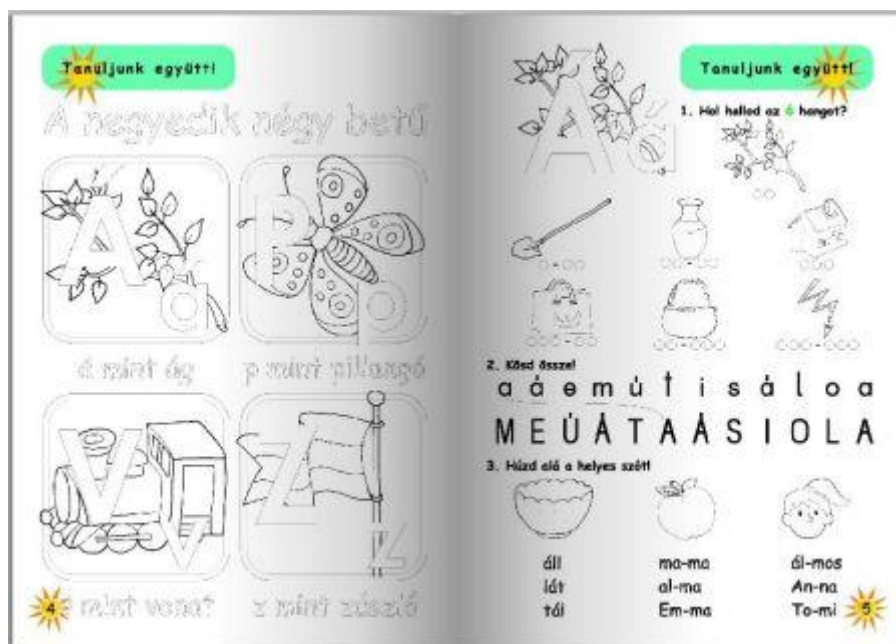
Tanuljunk együtt!

A negyedik négy betű

á mint ág

p mint pillangó

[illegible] mint vonat

z mint zászló

4

Tanuljunk együtt!

1. Hol hallod az á hangot?

2. Kösd össze!

a á e m ú t i s á l o a

M E Ú Á T A A S I O L A

3. Húzd alá a helyes szót!

| áll | ma-ma | ál-mos |
|---|---|---|
| lát | al-ma | An-na |
| tál | Em-ma | To-mi |

5